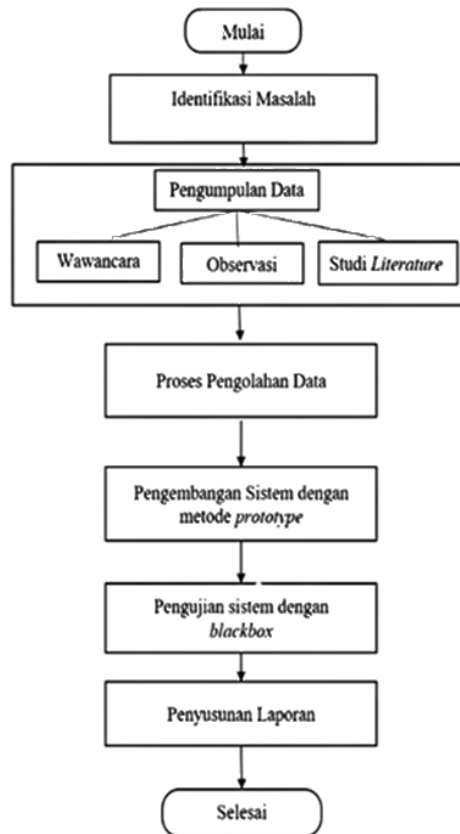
Mulai

Identifikasi Masalah

Pengumpulan Data

Wawancara

Observasi

Studi *Literature*

Proses Pengolahan Data

Pengembangan Sistem dengan metode *prototype*

Pengujian sistem dengan *blackbox*

Penyusunan Laporan

Selesai